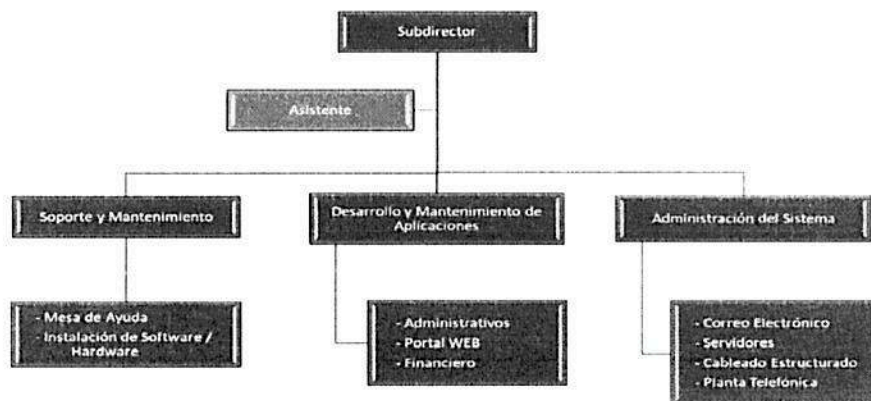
Subdirector

Asistente

Soporte y Mantenimiento

Desarrollo y Mantenimiento de Aplicaciones

Administración del Sistema

- Mesa de Ayuda
- Instalación de Software / Hardware

- Administrativos
- Portal WEB
- Financiero

- Correo Electrónico
- Servidores
- Cableado Estructurado
- Planta Telefónica